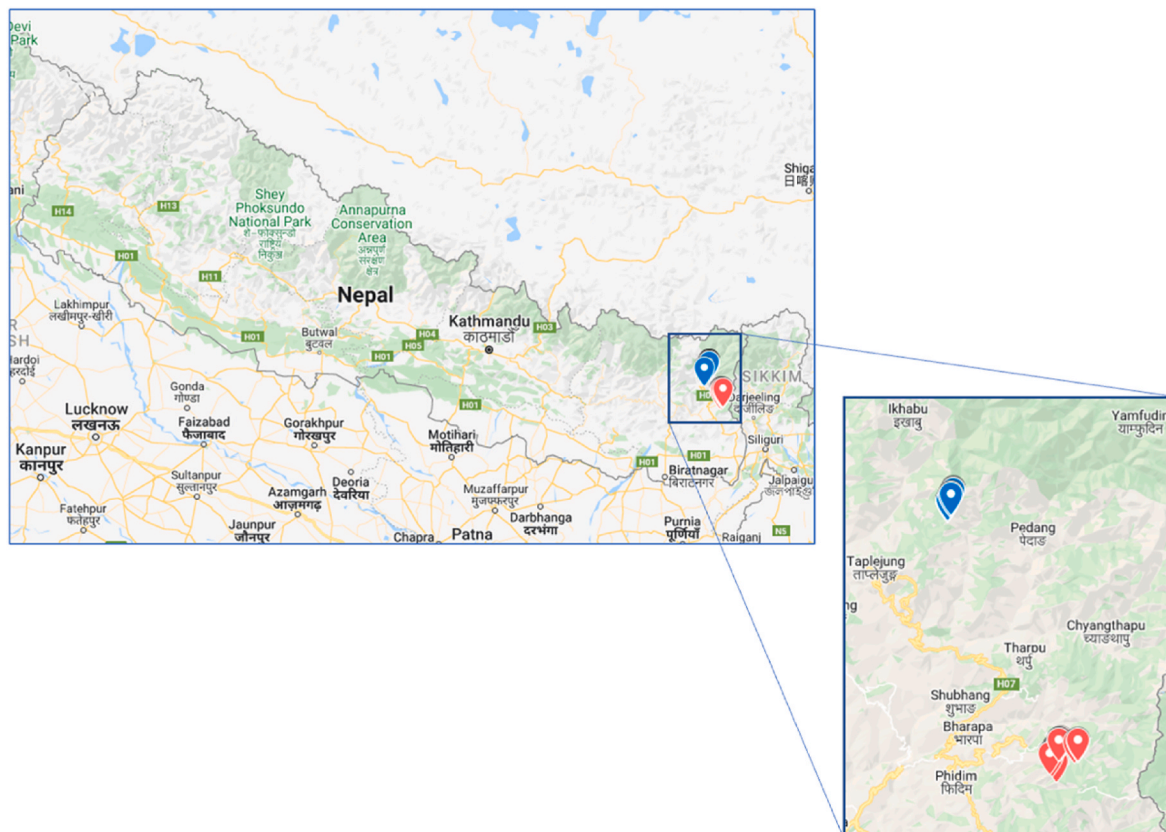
Devi
Park

Shigatse
日喀则

Shey Phoksundo National Park
शे-फोक्सुन्डो राष्ट्रिय निकुञ्ज

Annapurna Conservation Area
अन्नपूर्ण संरक्षण क्षेत्र

H14
H13
H01
H11

Nepal

Lakhimpur
लखीमपुर-खीरी

Hardoi
हरदोई

Butwal
बुटवल

H01
H04
H05
H01

Kathmandu
काठमाडौं

H03

SIKKIM

H01

Darjeeling
दार्जीलिङ

Siliguri

Gonda
गोण्डा

Lucknow
लखनऊ

Faizabad
फैजाबाद

Gorakhpur
गोरखपुर

Motihari
मोतिहारी

H01

Biratnagar
बिराटनगर

Kanpur
कानपुर

Sultanpur
सुल्तानपुर

Azamgarh
आज़मगढ़

Deoria
देवरिया

Muzaffarpur
मुजफ्फरपुर

Jalpaiguri
जलपाइगुड़ी

Fatehpur
फतेहपुर

Jaunpur
जौनपुर

Chapra

Patna

Darbhanga
दरभंगा

Purnia
पूर्णियाँ

N5

Raiganj

Ikhabu
इखाबु

Yamfudin
याम्फुदिन

Pedang
पेदाङ

Taplejung
ताप्लेजुङ

Chyangthapu
च्याङथापु

Tharpu
थर्पु

H07

Shubhang
शुभाङ

Bharapa
भारपा

Phidim
फिदिम